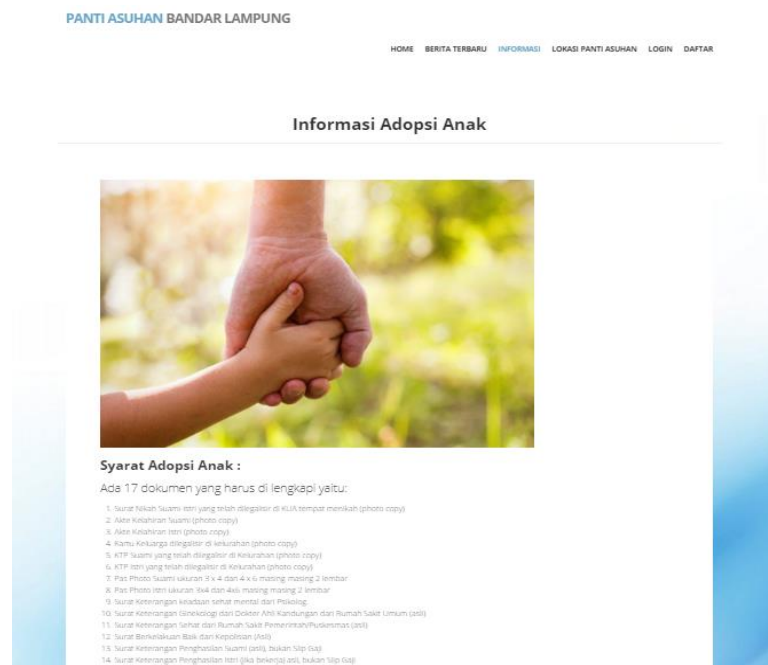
PANTI ASUHAN BANDAR LAMPUNG

HOME BERITA TERBARU INFORMASI LOKASI PANTI ASUHAN LOGIN DAFTAR

Informasi Adopsi Anak

Syarat Adopsi Anak :

Ada 17 dokumen yang harus di lengkapi yaitu:

1. Surat Nikah Suami istri yang telah dilegalisir di KUA tempat menikah (photo copy)
2. Akte Kelahiran Suami (photo copy)
3. Akte Kelahiran Istri (photo copy)
4. Kartu Keluarga dilegalisir di kelurahan (photo copy)
5. KTP Suami yang telah dilegalisir di Kelurahan (photo copy)
6. KTP istri yang telah dilegalisir di Kelurahan (photo copy)
7. Pas Photo Suami ukuran 3 x 4 dan 4 x 6 masing masing 2 lembar
8. Pas Photo istri ukuran 3x4 dan 4x6 masing masing 2 lembar
9. Surat Keterangan keadaan sehat mental dari Psikolog
10. Surat Keterangan Ginekologi dari Dokter Ahli Kandungan dari Rumah Sakit Umum (asli)
11. Surat Keterangan Sehat dari Rumah Sakit Pemerintah/Puskesmas (asli)
12. Surat Berkelakuan Baik dari Kepolisian (Asli)
13. Surat Keterangan Penghasilan Suami (asli), bukan Slip Gaji
14. Surat Keterangan Penghasilan Istri (jika bekerja) asli, bukan Slip Gaji